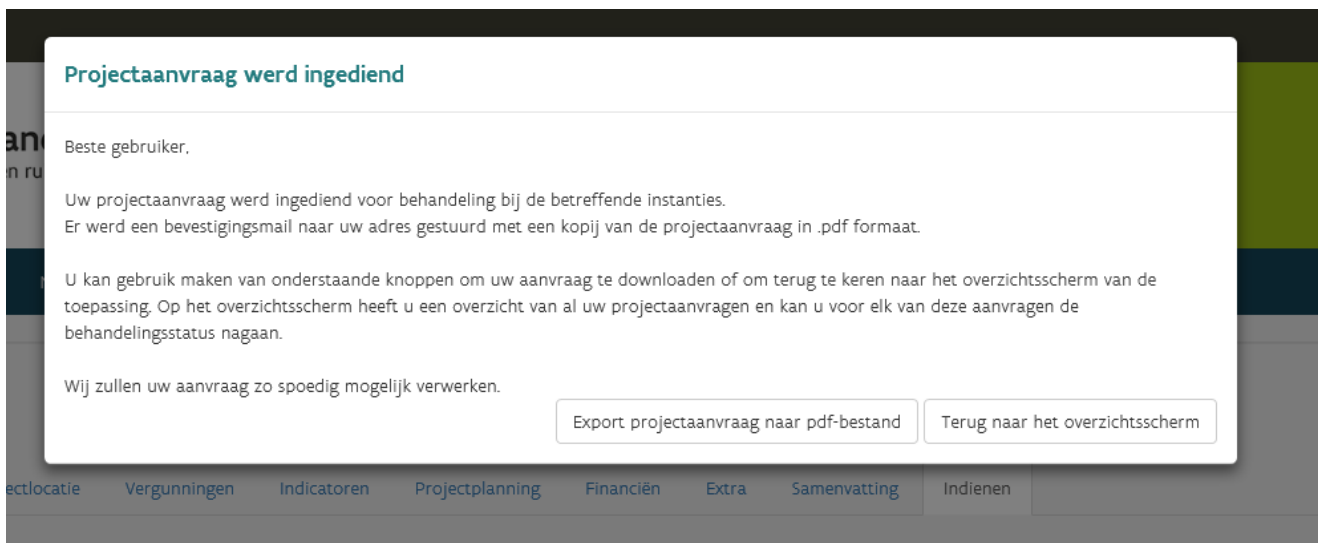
an
n ru

Projectaanvraag werd ingediend

Beste gebruiker,

Uw projectaanvraag werd ingediend voor behandeling bij de betreffende instanties.
Er werd een bevestigingsmail naar uw adres gestuurd met een kopij van de projectaanvraag in .pdf formaat.

U kan gebruik maken van onderstaande knoppen om uw aanvraag te downloaden of om terug te keren naar het overzichtsscherm van de toepassing. Op het overzichtsscherm heeft u een overzicht van al uw projectaanvragen en kan u voor elk van deze aanvragen de behandelingsstatus nagaan.

Wij zullen uw aanvraag zo spoedig mogelijk verwerken.

Export projectaanvraag naar pdf-bestand

Terug naar het overzichtsscherm

ectlocatie Vergunningen Indicatoren Projectplanning Financiën Extra Samenvatting Indienen